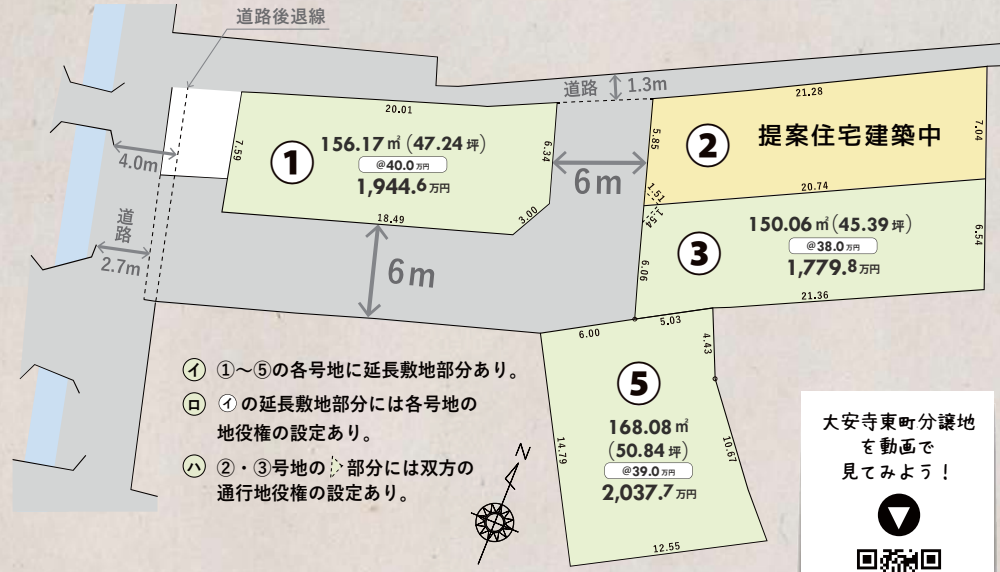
道路後退線

道路 1.3m

4.0m

道路

2.7m

20.01

7.59

① 156.17㎡(47.24坪)
@40.0万円
1,944.6万円

6.34

18.49

3.00

6m

6m

21.28

5.85

7.04

② 提案住宅建築中

20.74

1.51

1.54

③ 150.06㎡(45.39坪)
@38.0万円
1,779.8万円

6.54

6.06

21.36

6.00

5.03

4.43

⑤ 168.08㎡
(50.84坪)
@39.0万円
2,037.7万円

14.79

10.67

12.55

イ ①〜⑤の各号地に延長敷地部分あり。

ロ イの延長敷地部分には各号地の地役権の設定あり。

ハ ②・③号地の部分には双方の通行地役権の設定あり。

N

大安寺東町分譲地を動画で見てみよう！